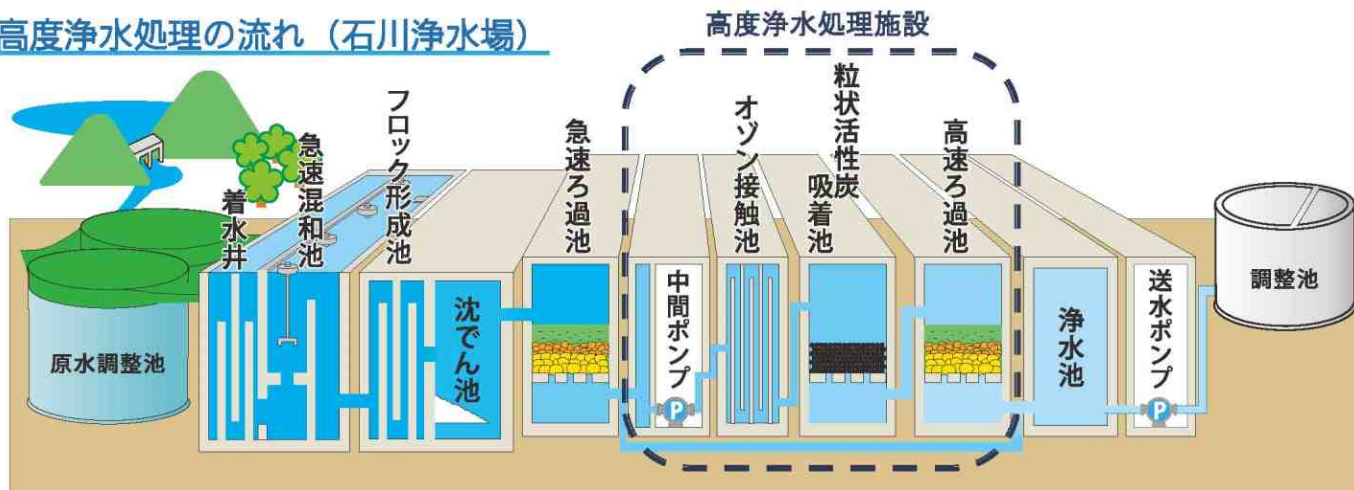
高度浄水処理の流れ（石川浄水場）

高度浄水処理施設

原水調整池

着水井

急速混和池

フロック形成池

沈でん池

急速ろ過池

中間ポンプ

P

オゾン接触池

粒状活性炭吸着池

高速ろ過池

浄水池

送水ポンプ

P

調整池